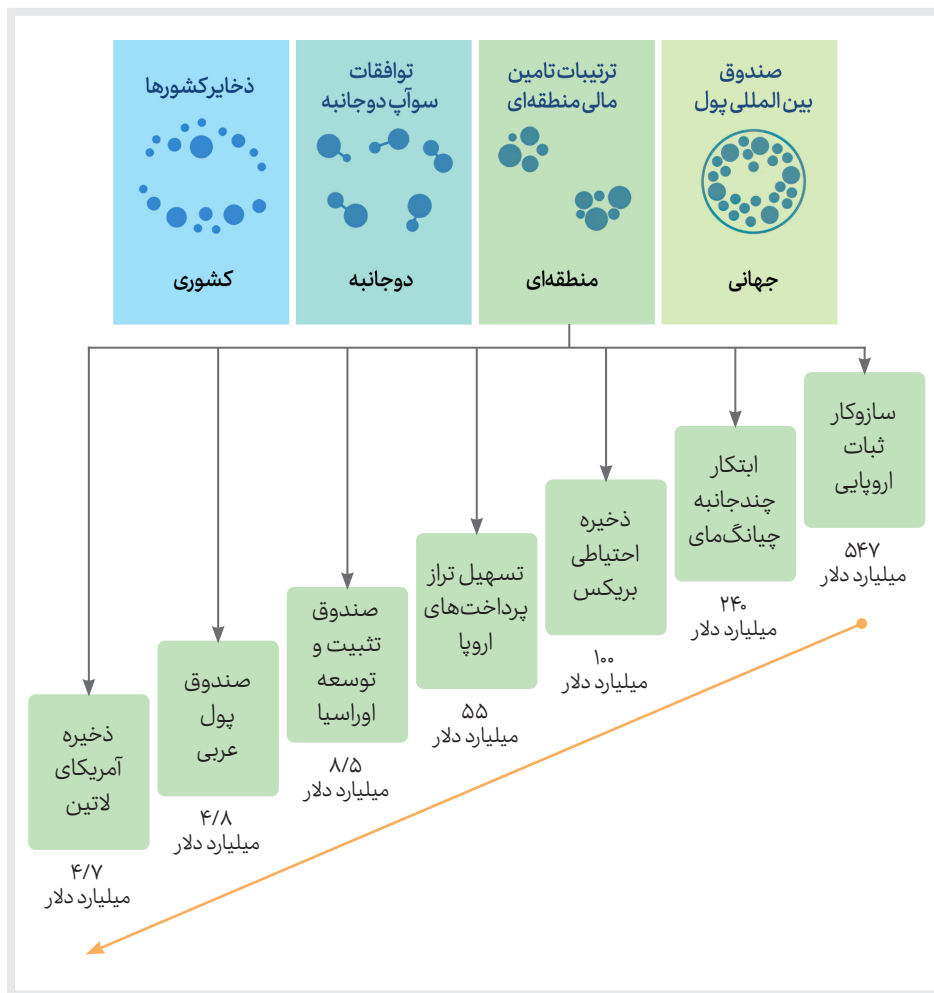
صندوق بین المللی پول

جهانی

ترتیبات تامین مالی منطقه‌ای

منطقه‌ای

توافقات سوآپ دوجانبه

دوجانبه

ذخایرکشورها

کشوری

سازوکار ثبات اروپایی

۵۴۷ میلیارد دلار

ابتکار چندجانبه چیانگ‌مای

۲۴۰ میلیارد دلار

ذخیره احتیاطی بریکس

۱۰۰ میلیارد دلار

تسهیل تراز پرداخت‌های اروپا

۵۵ میلیارد دلار

صندوق تثبیت و توسعه اوراسیا

۸/۵ میلیارد دلار

صندوق پول عربی

۴/۸ میلیارد دلار

ذخیره آمریکای لاتین

۴/۷ میلیارد دلار